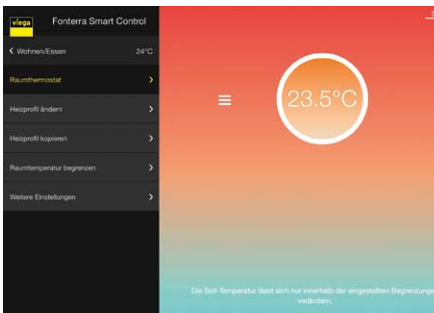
viega Fonterra Smart Control

< Wohnen/Essen 24°C

Raumthermostat >

Heizprofil ändern >

Heizprofil kopieren >

Raumtemperatur begrenzen >

Weitere Einstellungen >

23.5°C

Die Soll-Temperatur lässt sich nur innerhalb der eingestellten Begrenzunge verändern.